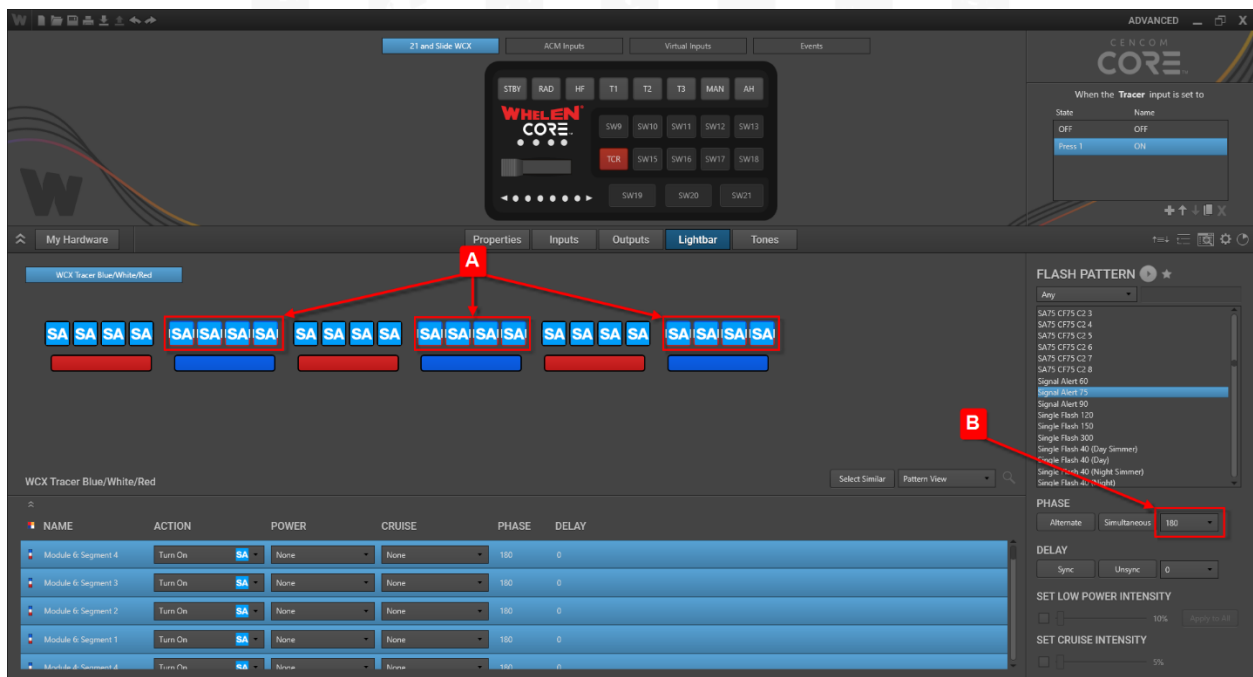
ADVANCED

21 and Slide WCX | ACM Inputs | Virtual Inputs | Events

CENCOM CORE

When the Tracer input is set to

| State | Name |
|---|---|
| OFF | OFF |
| Press 1 | ON |

STBY RAD HF T1 T2 T3 MAN AH

WHELEN CORE

SW9 SW10 SW11 SW12 SW13

TCR SW15 SW16 SW17 SW18

SW19 SW20 SW21

My Hardware

Properties | Inputs | Outputs | Lightbar | Tones

WCX Tracer Blue/White/Red

A

SA SA SA SA SA SA SA SA SA SA SA SA SA SA SA SA SA SA SA SA SA SA SA SA

FLASH PATTERN

Any

SA75 CF75 C2 3
SA75 CF75 C2 4
SA75 CF75 C2 5
SA75 CF75 C2 6
SA75 CF75 C2 7
SA75 CF75 C2 8
Signal Alert 60
Signal Alert 75
Signal Alert 90
Single Flash 120
Single Flash 150
Single Flash 300
Single Flash 40 (Day Simmer)
Single Flash 40 (Day)
Single Flash 40 (Night Simmer)
Single Flash 40 (Night)

B

WCX Tracer Blue/White/Red

Select Similar | Pattern View

PHASE

Alternate | Simultaneous | 180

DELAY

Sync | Unsync | 0

SET LOW POWER INTENSITY

10% Apply to All

SET CRUISE INTENSITY

5%

| NAME | ACTION | POWER | CRUISE | PHASE | DELAY |
|---|---|---|---|---|---|
| Module 6: Segment 4 | Turn On SA | None | None | 180 | 0 |
| Module 6: Segment 3 | Turn On SA | None | None | 180 | 0 |
| Module 6: Segment 2 | Turn On SA | None | None | 180 | 0 |
| Module 6: Segment 1 | Turn On SA | None | None | 180 | 0 |
| Module 4: Segment 4 | Turn On SA | None | None | 180 | 0 |